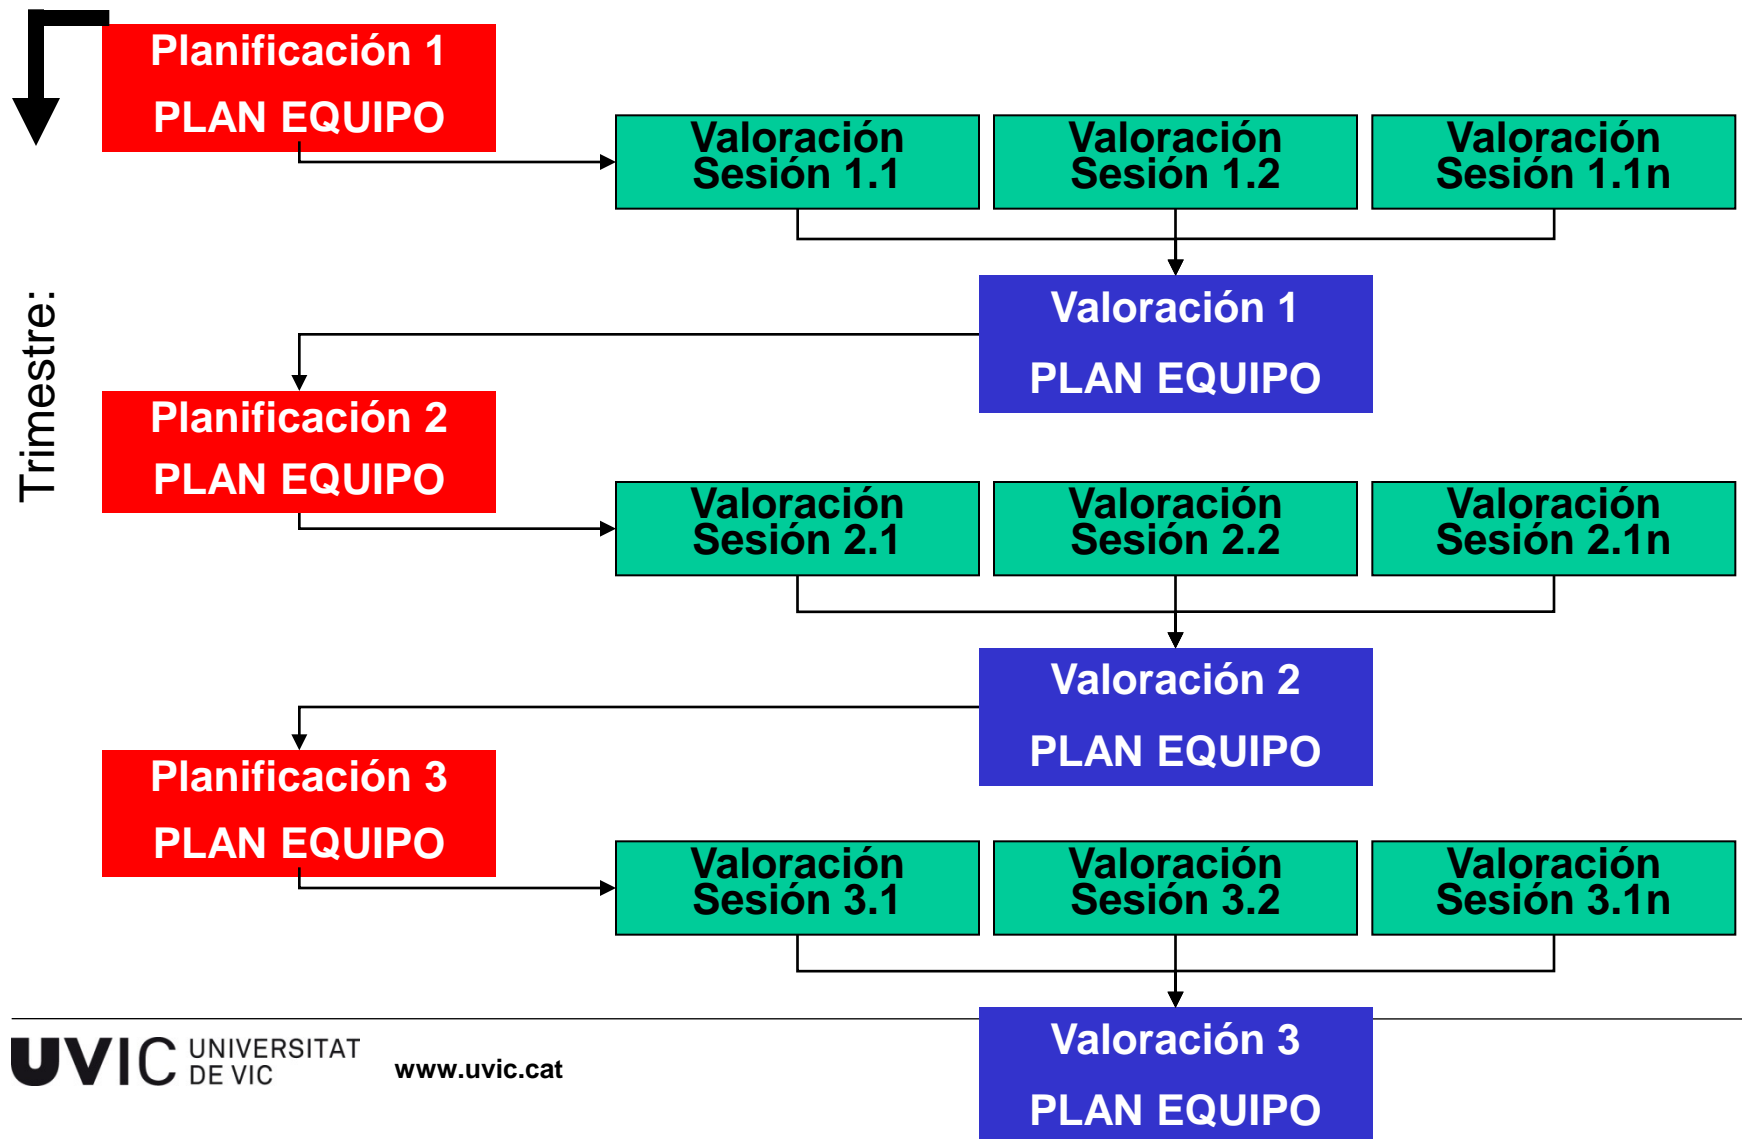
Trimestre:

Planificación 1
PLAN EQUIPO

Valoración Sesión 1.1

Valoración Sesión 1.2

Valoración Sesión 1.1n

Valoración 1
PLAN EQUIPO

Planificación 2
PLAN EQUIPO

Valoración Sesión 2.1

Valoración Sesión 2.2

Valoración Sesión 2.1n

Valoración 2
PLAN EQUIPO

Planificación 3
PLAN EQUIPO

Valoración Sesión 3.1

Valoración Sesión 3.2

Valoración Sesión 3.1n

Valoración 3
PLAN EQUIPO

UVIC UNIVERSITAT DE VIC

www.uvic.cat